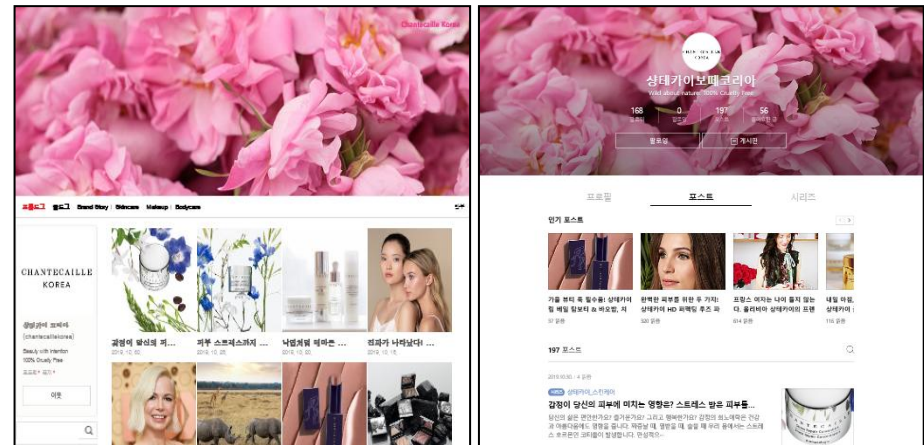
Chantecaille Korea

프롤로그 블로그 Brand Story Skincare Makeup Bodycare

CHANTECAILLE
KOREA

샹테카이 코리아
(chantecaillekorea)
Beauty with intention
100% Cruelty Free
프로필 · 쪽지

이웃

결점이 당신의 피...
2019. 10. 30.

피부 스트레스까지 ...
2019. 10. 25.

낙엽처럼 떼어진 ...
2019. 10. 23.

전래가 나타났다!...
2019. 10. 18.

CHANTECAILLE KOREA

샹테카이보떼코리아
Wild about nature. 100% Cruelty free

168 0 197 56

팔로잉 게시판

프로필 포스트 시리즈

인기 포스트

가을 뷰티 촉 필수품! 샹테카이 립 세일 립보타 & 바오밥, 자
57 공감

완벽한 피부를 위한 두 가지: 샹테카이 HD 퍼펙팅 루즈 파
520 공감

프랑스 여자는 나이 들지 않는 다, 올리비아 샹테카이의 프렌
514 공감

내 일 아름
116 공감

197 포스트

2019.00.00 · 0 공감
샹테카이 스킨케어
감정이 당신의 피부에 미치는 영향은? 스트레스 받은 피부를...
당신의 삶은 편안한가요? 즐거운가요? 그리고 행복한가요? 감정의 최소해야만 건강과 아름다움에도 영향을 줍니다. 꽤 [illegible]